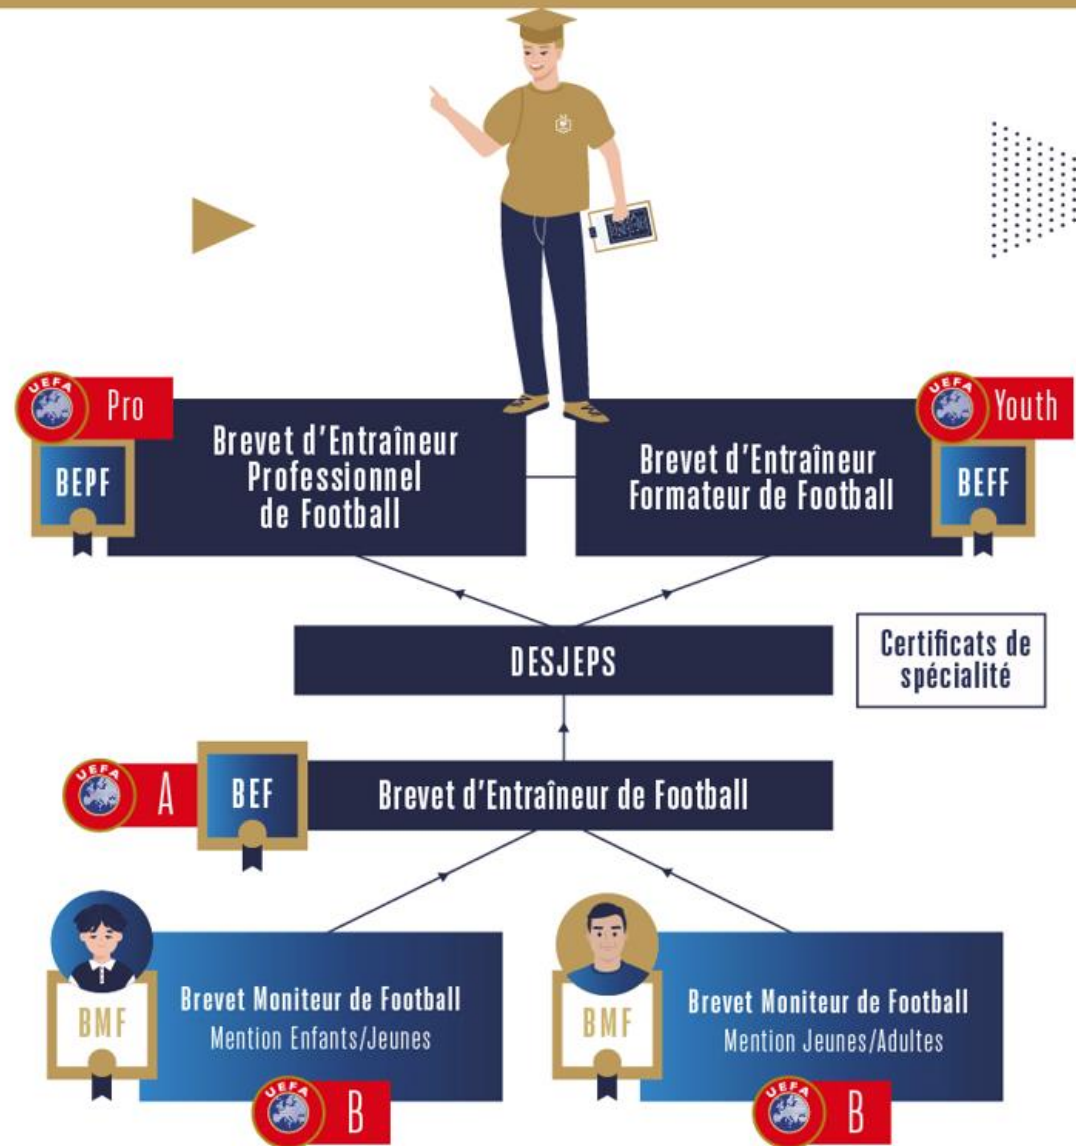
UEFA Pro

BEPF

Brevet d'Entraîneur Professionnel de Football

Brevet d'Entraîneur Formateur de Football

UEFA Youth

BEFF

DESJEPS

Certificats de spécialité

UEFA A

BEF

Brevet d'Entraîneur de Football

BMF

Brevet Moniteur de Football
Mention Enfants/Jeunes

UEFA B

BMF

Brevet Moniteur de Football
Mention Jeunes/Adultes

UEFA B